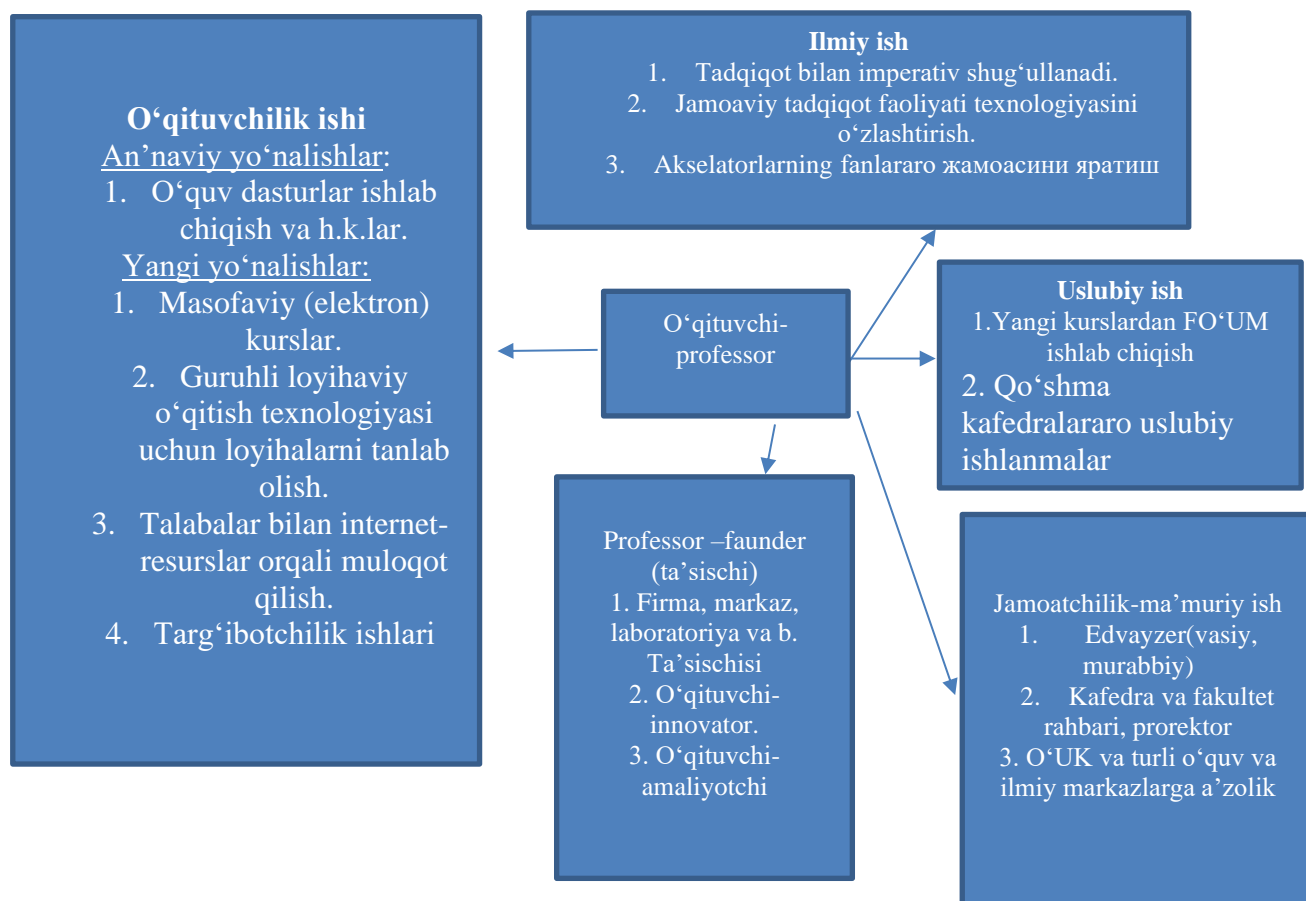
O‘qituvchilik ishi
An’naviy yo‘nalishlar:
1. O‘quv dasturlar ishlab chiqish va h.k.lar.
Yangi yo‘nalishlar:
1. Masofaviy (elektron) kurslar.
2. Guruhli loyihaviy o‘qitish texnologiyasi uchun loyihalarni tanlab olish.
3. Talabalar bilan internet-resurslar orqali muloqot qilish.
4. Targ‘ibotchilik ishlari

Ilmiy ish
1. Tadqiqot bilan imperativ shug‘ullanadi.
2. Jamoaviy tadqiqot faoliyati texnologiyasini o‘zlashtirish.
3. Akselatorlarning fanlararo жамоасини яратиш

O‘qituvchi-professor

Uslubiy ish
1.Yangi kurslardan FO‘UM ishlab chiqish
2. Qo‘shma kafedralararo uslubiy ishlanmalar

Professor –faunder (ta’sischi)
1. Firma, markaz, laboratoriya va b. Ta’sischisi
2. O‘qituvchi-innovator.
3. O‘qituvchi-amaliyotchi

Jamoatchilik-ma’muriy ish
1. Edvayzer(vasiy, murabbiy)
2. Kafedra va fakultet rahbari, prorektor
3. O‘UK va turli o‘quv va ilmiy markazlarga a’zolik